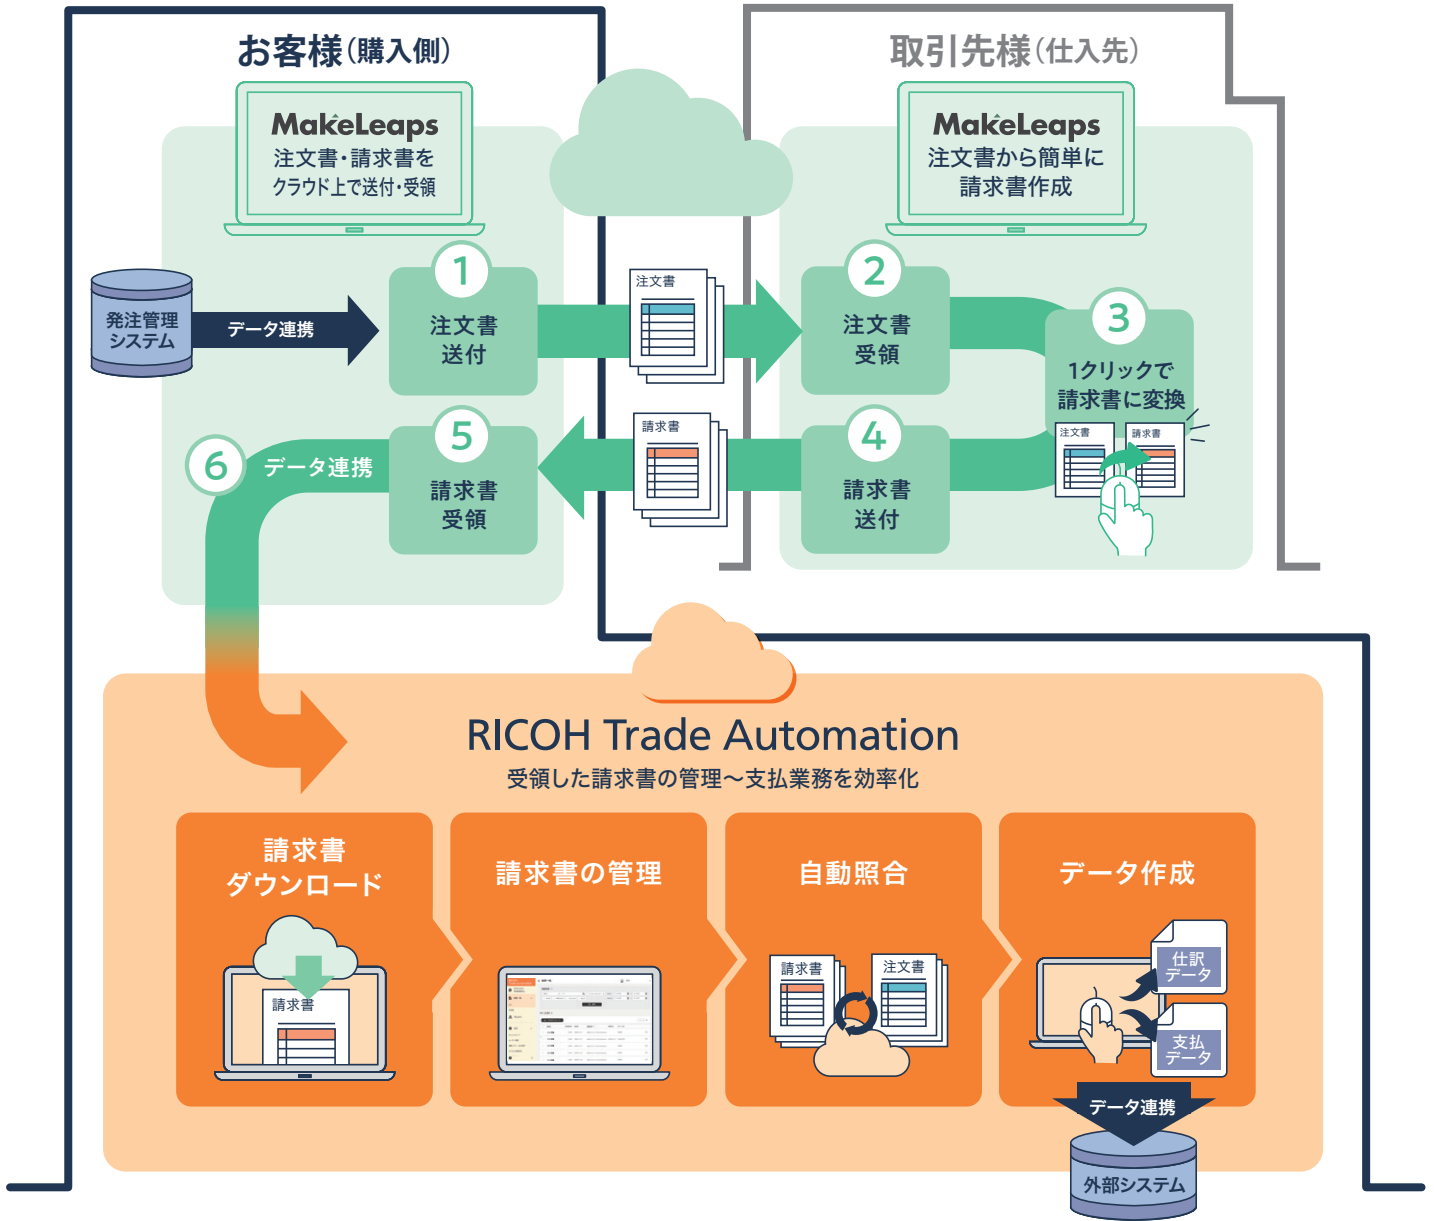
お客様(購入側)

MakeLeaps
注文書・請求書を
クラウド上で送付・受領

発注管理
システム

データ連携

1
注文書
送付

注文書

取引先様(仕入先)

MakeLeaps
注文書から簡単に
請求書作成

2
注文書
受領

3
1クリックで
請求書に変換

注文書
請求書

4
請求書
送付

請求書

5
請求書
受領

6
データ連携

RICOH Trade Automation
受領した請求書の管理〜支払業務を効率化

請求書
ダウンロード

請求書

請求書の管理

自動照合

請求書
注文書

データ作成

仕訳
データ

支払
データ

データ連携

外部システム